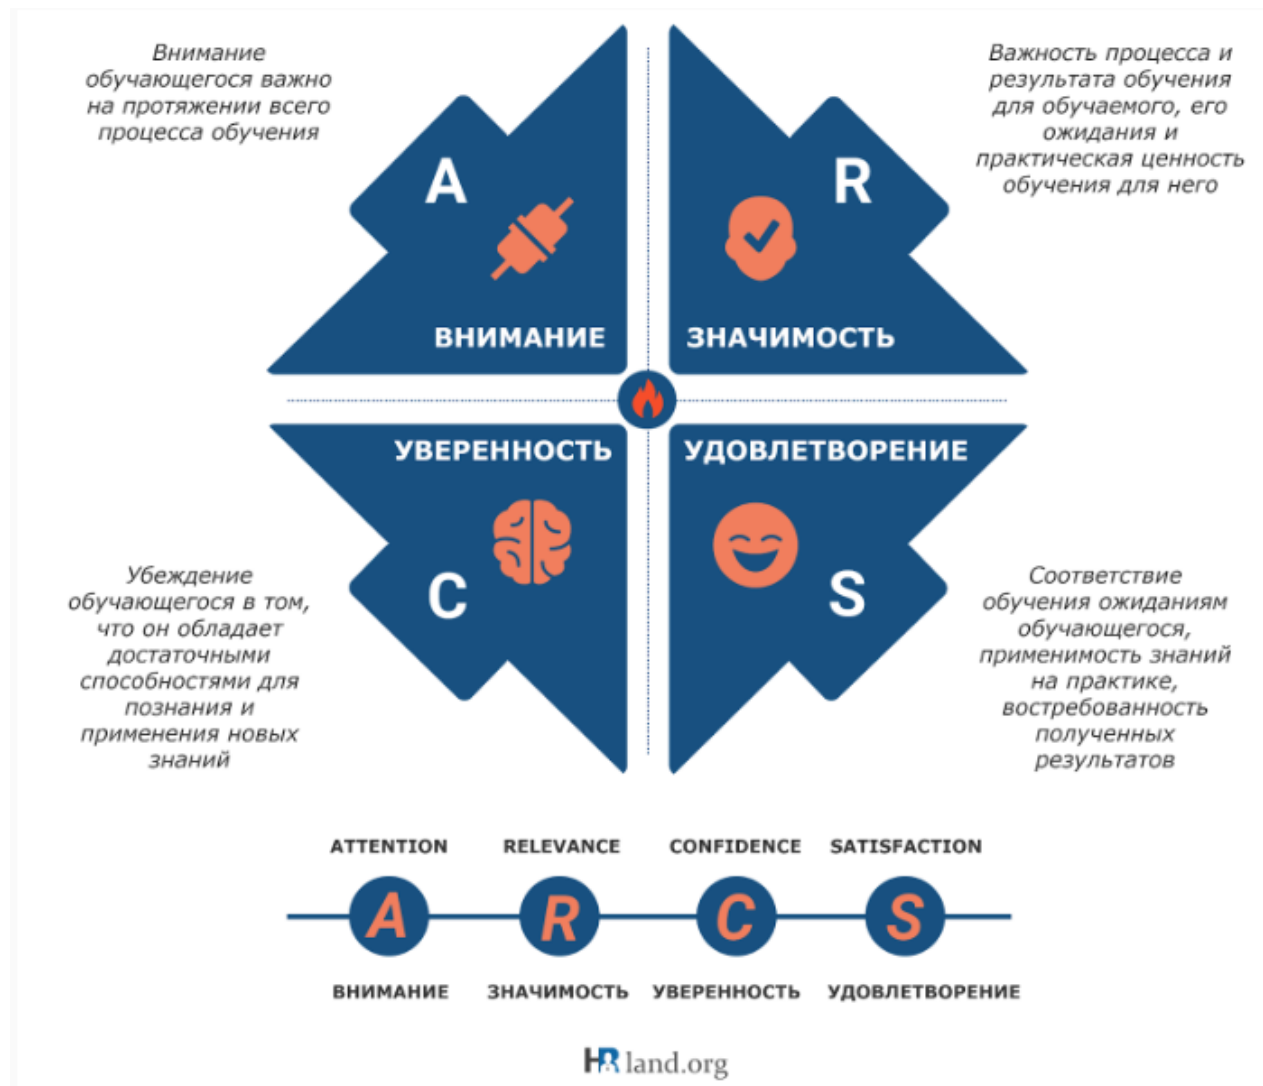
Внимание обучающегося важно на протяжении всего процесса обучения

A

ВНИМАНИЕ

Важность процесса и результата обучения для обучаемого, его ожидания и практическая ценность обучения для него

R

ЗНАЧИМОСТЬ

УВЕРЕННОСТЬ

C

Убеждение обучающегося в том, что он обладает достаточными способностями для познания и применения новых знаний

УДОВЛЕТВОРЕНИЕ

S

Соответствие обучения ожиданиям обучающегося, применимость знаний на практике, востребованность полученных результатов

ATTENTION RELEVANCE CONFIDENCE SATISFACTION

A R C S

ВНИМАНИЕ ЗНАЧИМОСТЬ УВЕРЕННОСТЬ УДОВЛЕТВОРЕНИЕ

HR land.org